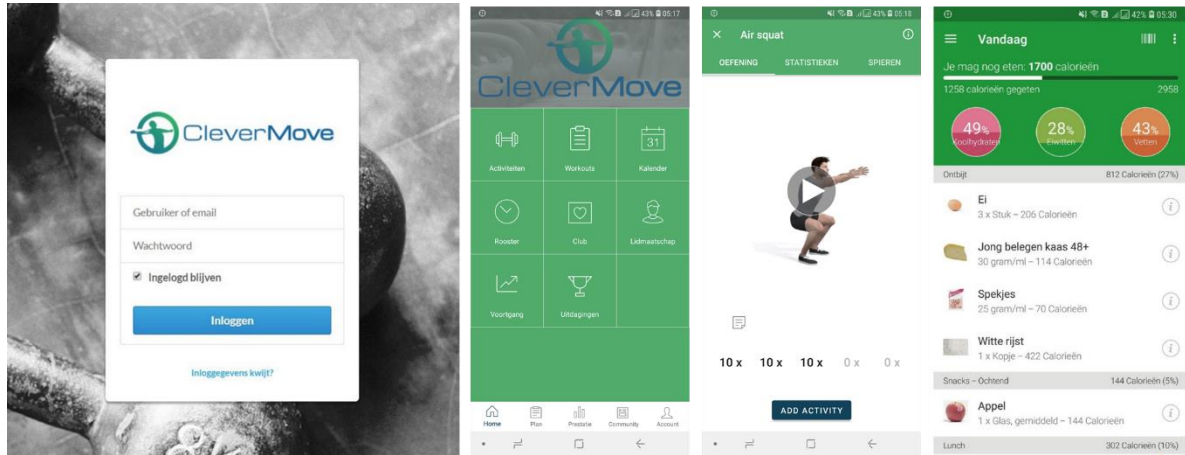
CleverMove

Gebruiker of email

Wachtwoord

Ingelogd blijven

Inloggen

Inloggegevens kwijt?

43% 05:17

CleverMove

Activiteiten
Workouts
31
Kalender
Rooster
Club
Lidmaatschap
Voortgang
Uitdagingen

Home
Plan
Prestatie
Community
Account

43% 05:18

Air squat

OEFENING
STATISTIEKEN
SPIEREN

10 x
10 x
10 x
0 x
0 x

ADD ACTIVITY

42% 05:30

Vandaag

Je mag nog eten: 1700 calorieën

1258 calorieën gegeten
2958

49%
Koolhydraten
28%
Eiwitten
43%
Vetten

Ontbijt
812 Calorieën (27%)

Ei
3 x Stuk – 206 Calorieën

Jong belegen kaas 48+
30 gram/ml – 114 Calorieën

Spekjes
25 gram/ml – 70 Calorieën

Witte rijst
1 x Kopje – 422 Calorieën

Snacks - Ochtend
144 Calorieën (5%)

Appel
1 x Glas, gemiddeld – 144 Calorieën

Lunch
302 Calorieën (10%)